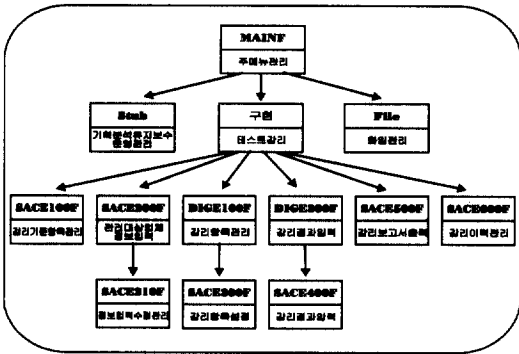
MAINF
주메뉴관리

Stub
기획분석운지보수
운영관리

구현
테스트관리

File
화일관리

SACE100F
감리기준항목관리

SACE200F
관리대상업체
정보입력

DIGE100F
감리항목관리

DIGE200F
감리결과입력

SACE500F
감리보고서출력

SACE600F
감리이력관리

SACE210F
정보입력수정관리

SACE300F
감리항목설정

SACE400F
감리결과입력